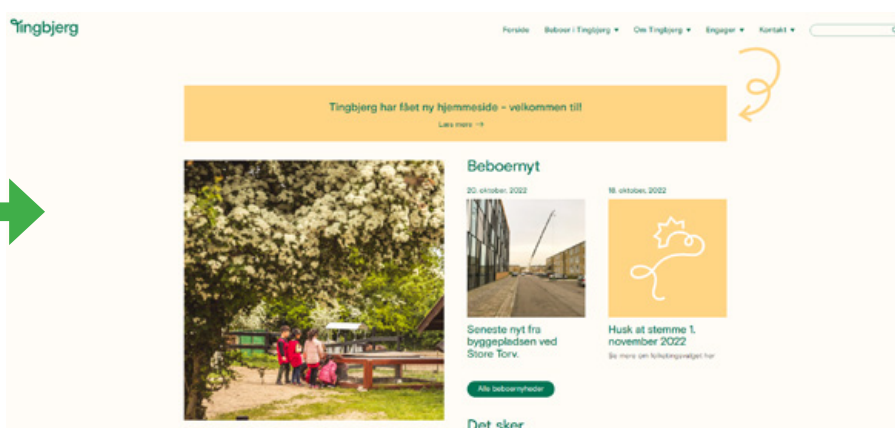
Tingbjerg

Forside Beboer i Tingbjerg ▾ Om Tingbjerg ▾ Engager ▾ Kontakt ▾

Tingbjerg har fået ny hjemmeside – velkommen til!

Læs mere →

Beboernyt

20. oktober, 2022

Seneste nyt fra byggepladsen ved Store Torv.

18. oktober, 2022

Husk at stemme 1. november 2022

Se mere om folketingsvalget her

Alle beboernyheder

Det sker